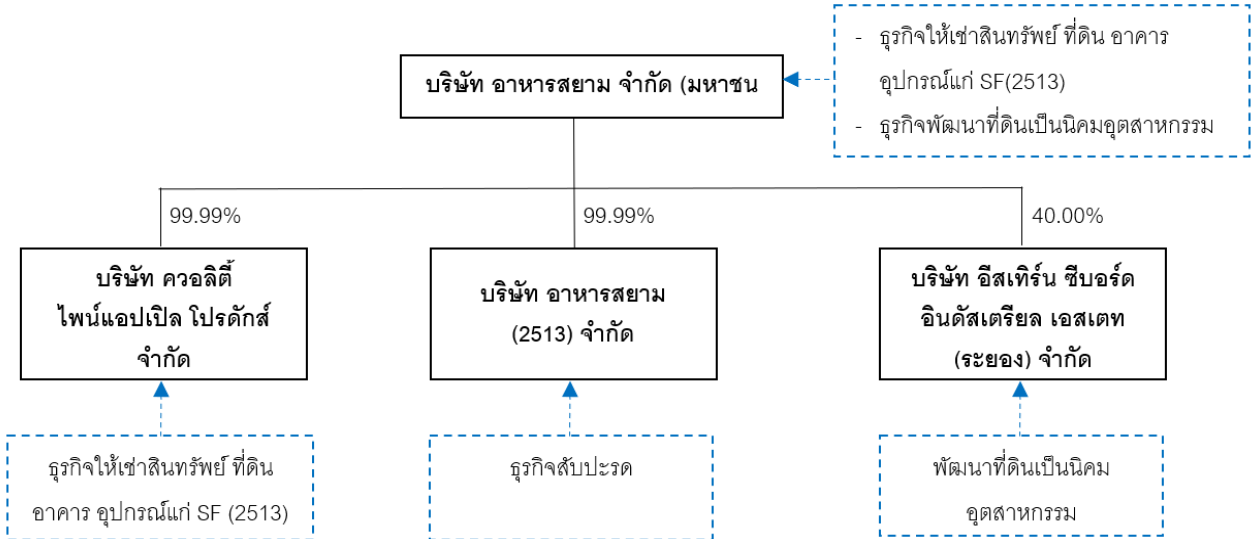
- ธุรกิจให้เช่าสินทรัพย์ ที่ดิน อาคาร อุปกรณ์แก่ SF(2513)
- ธุรกิจพัฒนาที่ดินเป็นนิคมอุตสาหกรรม

บริษัท อาหารสยาม จำกัด (มหาชน

99.99%

99.99%

40.00%

บริษัท ควอลิตี้ ไพน์แอปเปิล โปรดักส์ จำกัด

บริษัท อาหารสยาม (2513) จำกัด

บริษัท อีสเทิร์น ซีบอร์ด อินดัสเตรียล เอสเตท (ระยอง) จำกัด

ธุรกิจให้เช่าสินทรัพย์ ที่ดิน อาคาร อุปกรณ์แก่ SF (2513)

ธุรกิจสับปะรด

พัฒนาที่ดินเป็นนิคม อุตสาหกรรม